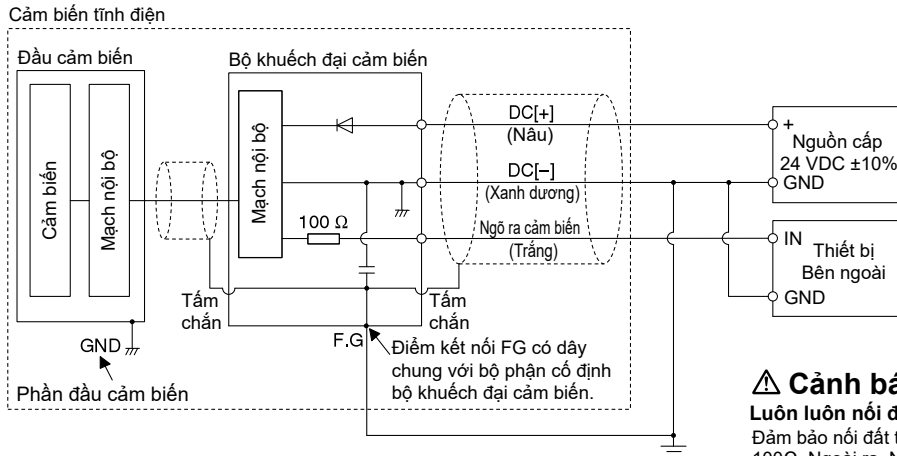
Cảm biến tĩnh điện

Đầu cảm biến

Cảm biến

Mạch nội bộ

Bộ khuếch đại cảm biến

Mạch nội bộ

100 Ω

DC[+]
(Nâu)

DC[−]
(Xanh dương)

Ngõ ra cảm biến
(Trắng)

+
Nguồn cấp
24 VDC ±10%
GND

IN
Thiết bị
Bên ngoài
GND

Tấm chắn

Tấm chắn

GND

F.G

Điểm kết nối FG có dây chung với bộ phận cố định bộ khuếch đại cảm biến.

Phần đầu cảm biến

⚠ Cảnh bá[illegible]

Luôn luôn nối đ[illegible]

Đảm bảo nối đất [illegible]

100Ω. Ngoài ra, N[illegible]